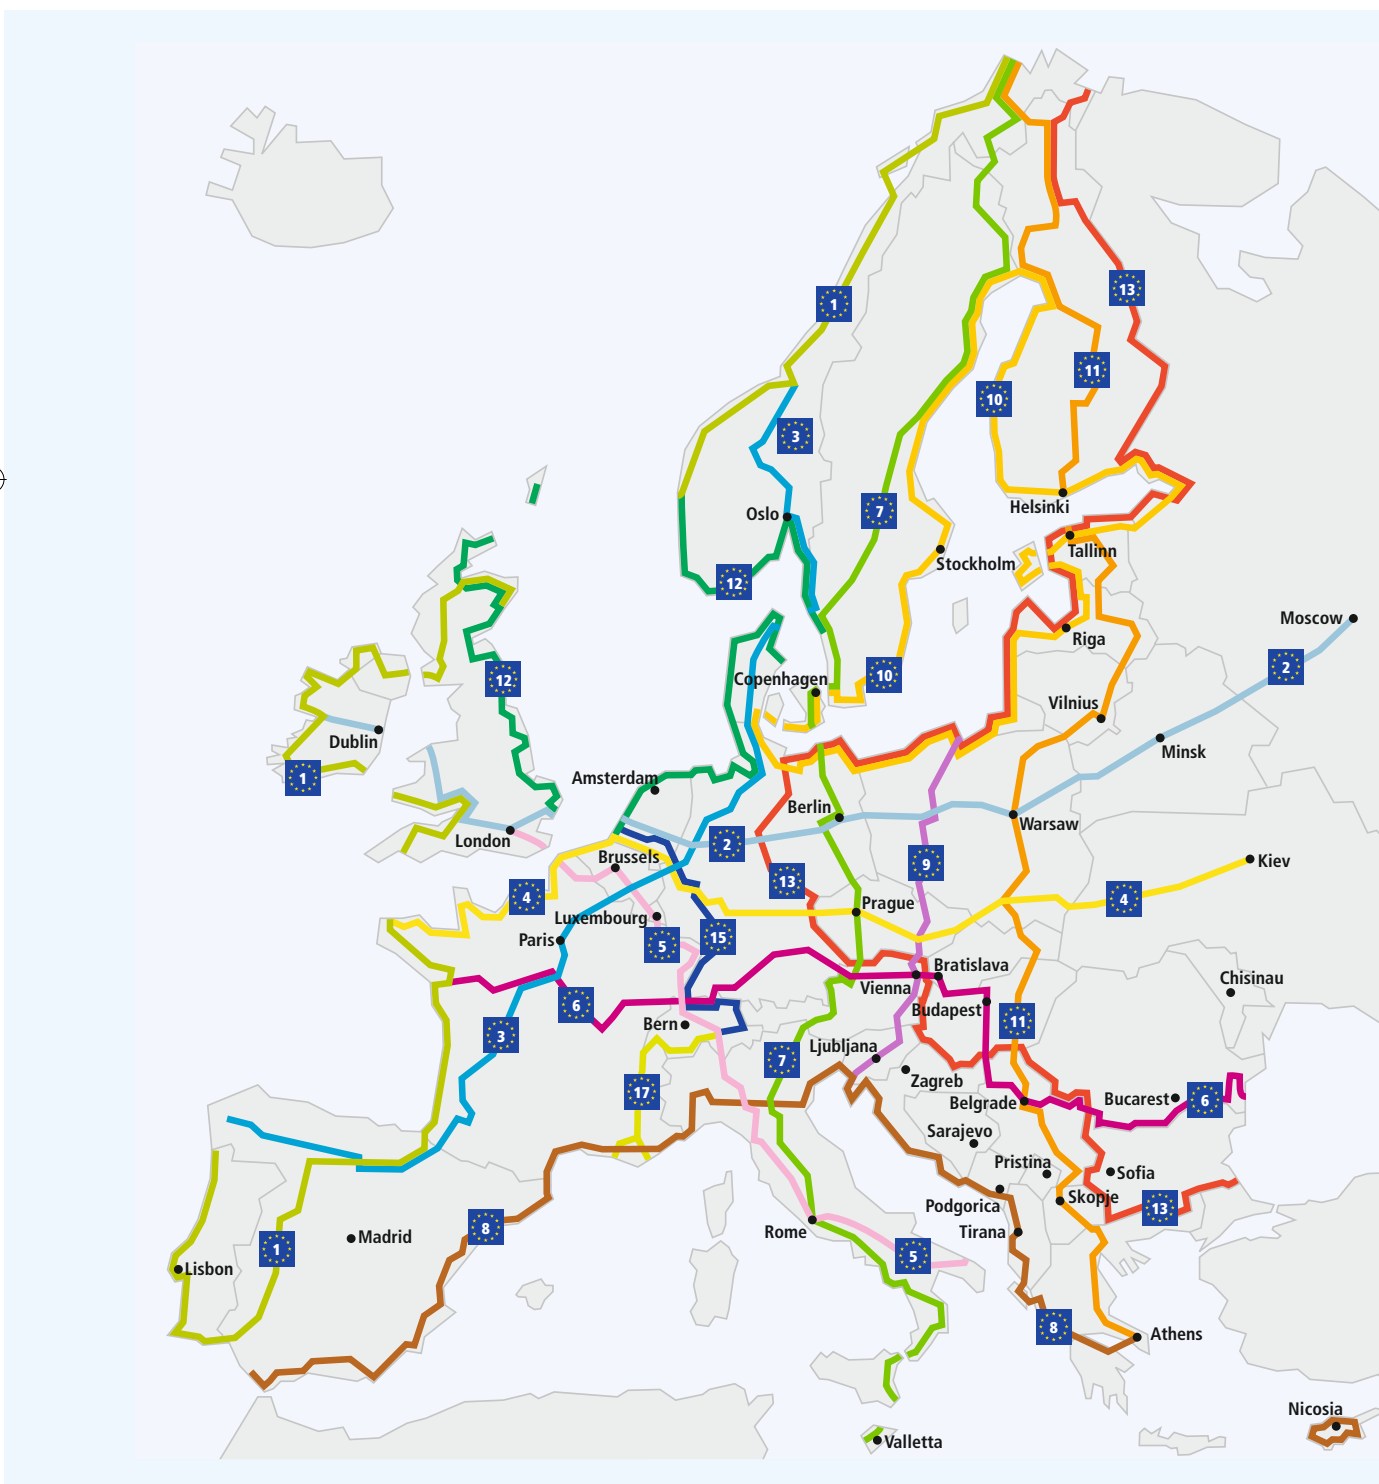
1
13
11
10
3
7
Helsinki
Oslo
Tallinn
12
Stockholm
Moscow
Riga
2
12
10
Copenhagen
Vilnius
Dublin
Minsk
1
Amsterdam
Berlin
London
Warsaw
2
9
Kiev
Brussels
13
4
4
Prague
Luxembourg
Paris
5
15
Bratislava
Chisinau
Vienna
6
Budapest
Bern
11
3
Ljubljana
7
Zagreb
17
Bucarest
6
Belgrade
Sarajevo
Pristina
Sofia
Skopje
13
Podgorica
8
Madrid
Tirana
Rome
1
Lisbon
5
8
Athens
Nicosia
Valletta